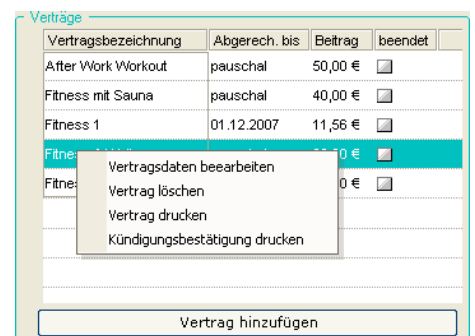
Verträge

| Vertragsbezeichnung | Abgerech. bis | Beitrag | beendet |
|---|---|---|---|
| After Work Workout | pauschal | 50,00 € | |
| Fitness mit Sauna | pauschal | 40,00 € | |
| Fitness 1 | 01.12.2007 | 11,56 € | |
| Fitnes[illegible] | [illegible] | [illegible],50 € | |
| Fitnes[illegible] | | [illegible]0 € | |

Vertragsdaten bearbeiten
Vertrag löschen
Vertrag drucken
Kündigungsbestätigung drucken

Vertrag hinzufügen